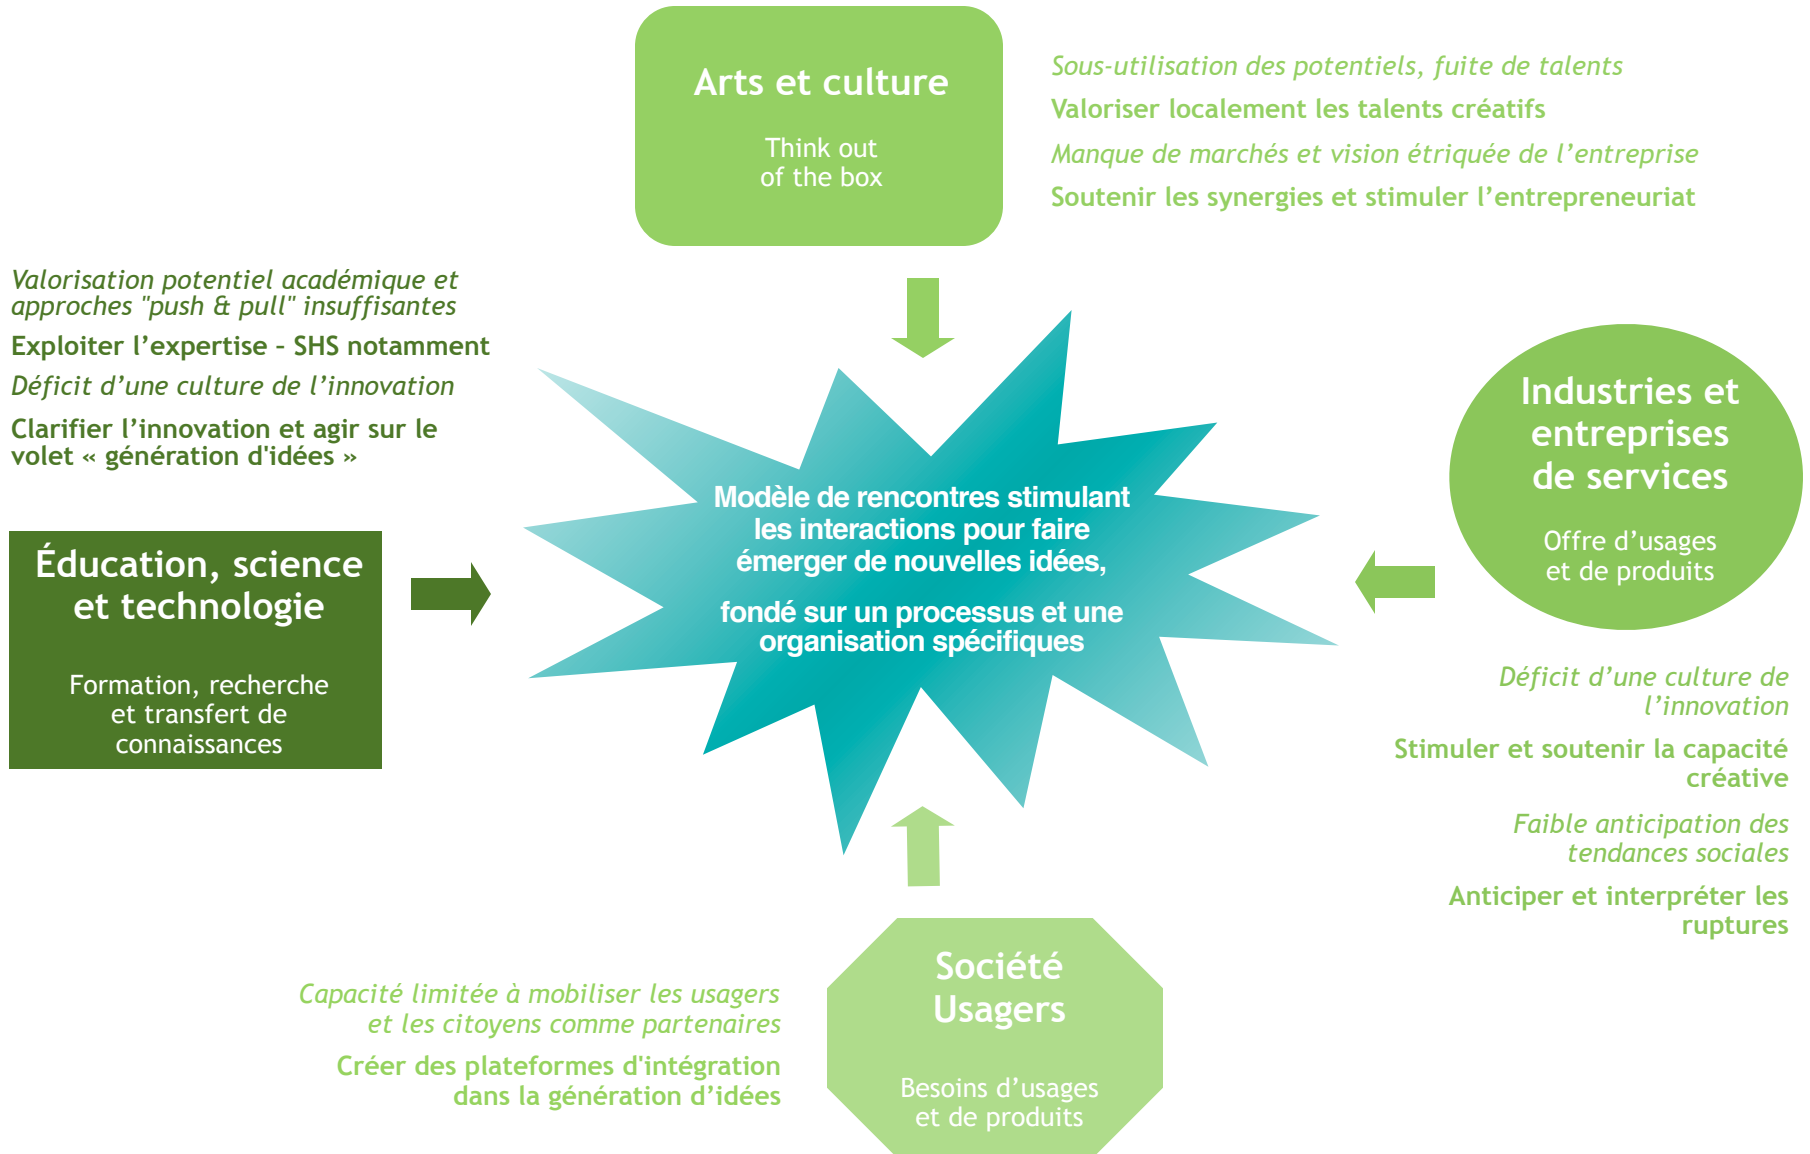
Arts et culture

Think out of the box

Sous-utilisation des potentiels, fuite de talents

Valoriser localement les talents créatifs

Manque de marchés et vision étriquée de l'entreprise

Soutenir les synergies et stimuler l'entrepreneuriat

Valorisation potentiel académique et approches "push & pull" insuffisantes

Exploiter l'expertise - SHS notamment

Déficit d'une culture de l'innovation

Clarifier l'innovation et agir sur le volet « génération d'idées »

Éducation, science et technologie

Formation, recherche et transfert de connaissances

Modèle de rencontres stimulant les interactions pour faire émerger de nouvelles idées,

fondé sur un processus et une organisation spécifiques

Industries et entreprises de services

Offre d'usages et de produits

Déficit d'une culture de l'innovation

Stimuler et soutenir la capacité créative

Faible anticipation des tendances sociales

Anticiper et interpréter les ruptures

Capacité limitée à mobiliser les usagers et les citoyens comme partenaires

Créer des plateformes d'intégration dans la génération d'idées

Société Usagers

Besoins d'usages et de produits